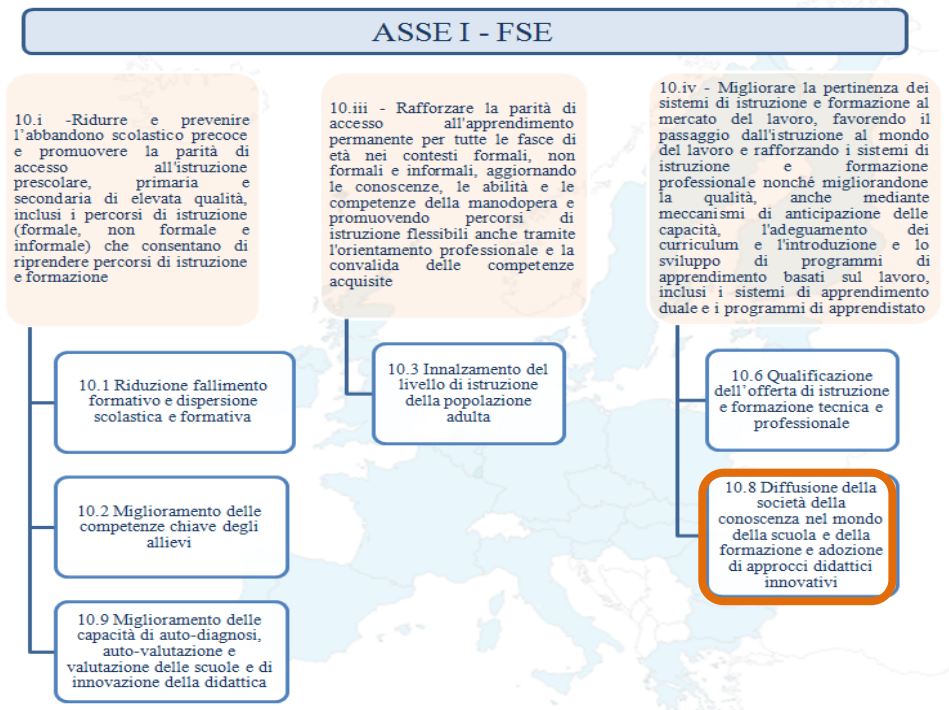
ASSE I - FSE

10.i -Ridurre e prevenire l'abbandono scolastico precoce e promuovere la parità di accesso all'istruzione prescolare, primaria e secondaria di elevata qualità, inclusi i percorsi di istruzione (formale, non formale e informale) che consentano di riprendere percorsi di istruzione e formazione

10.1 Riduzione fallimento formativo e dispersione scolastica e formativa

10.2 Miglioramento delle competenze chiave degli allievi

10.9 Miglioramento delle capacità di auto-diagnosi, auto-valutazione e valutazione delle scuole e di innovazione della didattica

10.iii - Rafforzare la parità di accesso all'apprendimento permanente per tutte le fasce di età nei contesti formali, non formali e informali, aggiornando le conoscenze, le abilità e le competenze della manodopera e promuovendo percorsi di istruzione flessibili anche tramite l'orientamento professionale e la convalida delle competenze acquisite

10.3 Innalzamento del livello di istruzione della popolazione adulta

10.iv - Migliorare la pertinenza dei sistemi di istruzione e formazione al mercato del lavoro, favorendo il passaggio dall'istruzione al mondo del lavoro e rafforzando i sistemi di istruzione e formazione professionale nonché migliorandone la qualità, anche mediante meccanismi di anticipazione delle capacità, l'adeguamento dei curriculum e l'introduzione e lo sviluppo di programmi di apprendimento basati sul lavoro, inclusi i sistemi di apprendimento duale e i programmi di apprendistato

10.6 Qualificazione dell'offerta di istruzione e formazione tecnica e professionale

10.8 Diffusione della società della conoscenza nel mondo della scuola e della formazione e adozione di approcci didattici innovativi